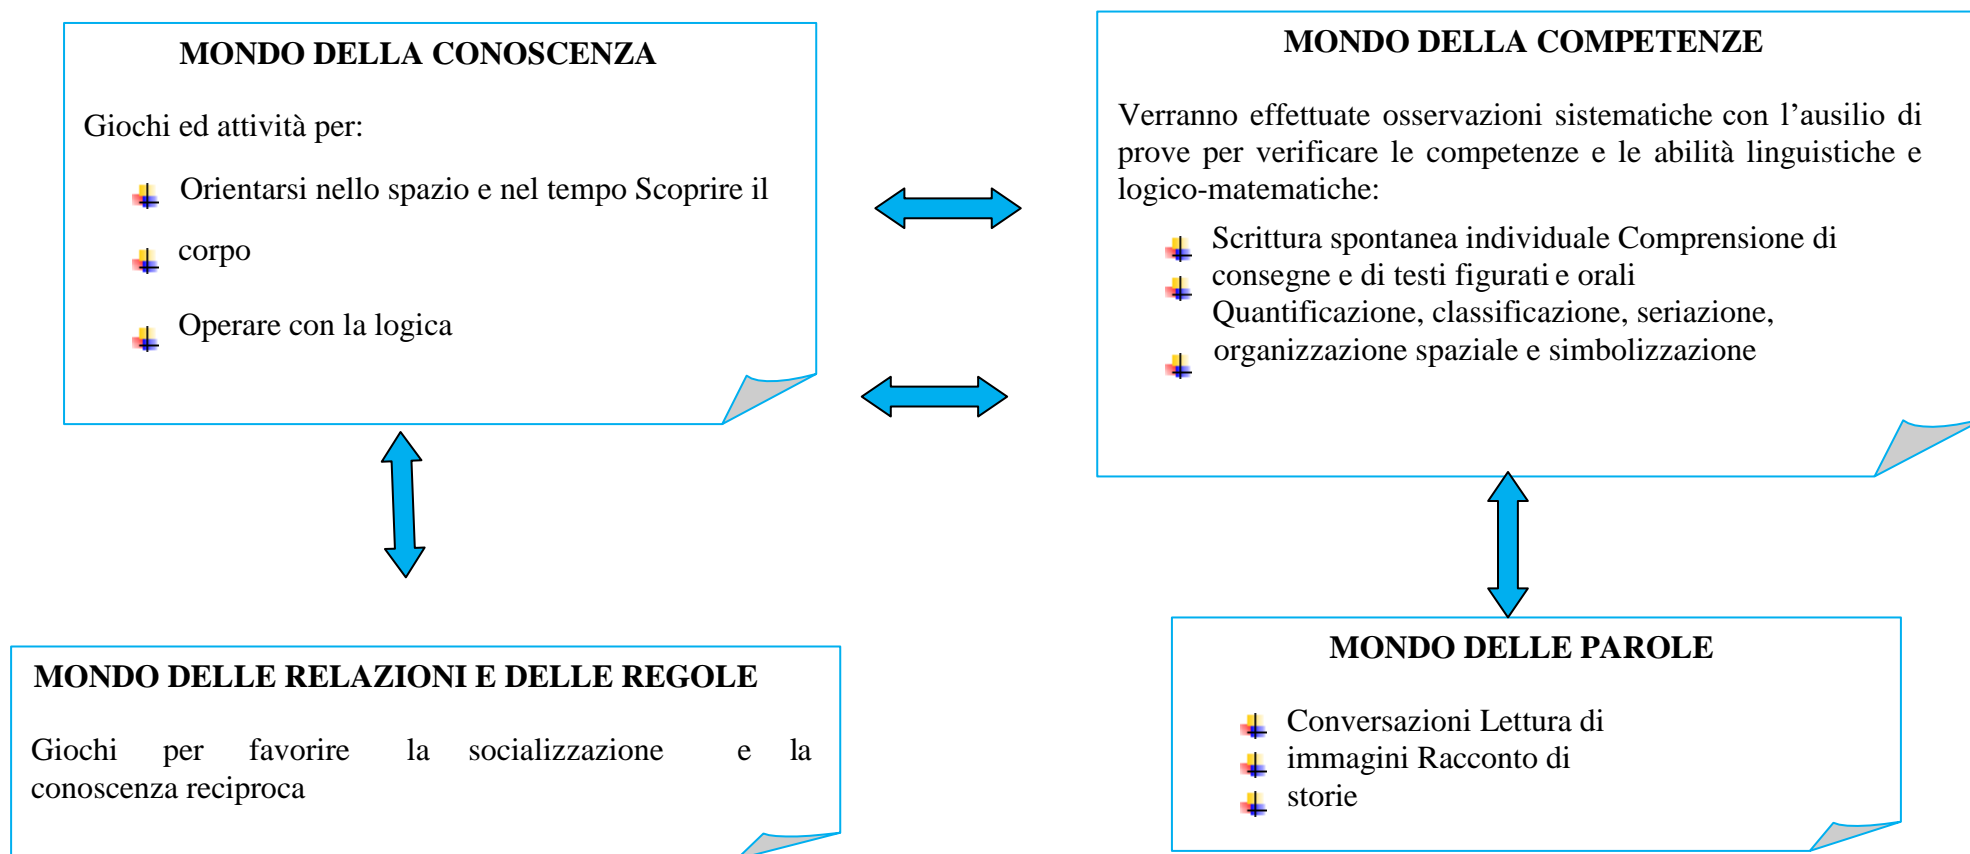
MONDO DELLA CONOSCENZA

Giochi ed attività per:

Orientarsi nello spazio e nel tempo Scoprire il

corpo

Operare con la logica

MONDO DELLA COMPETENZE

Verranno effettuate osservazioni sistematiche con l'ausilio di prove per verificare le competenze e le abilità linguistiche e logico-matematiche:

Scrittura spontanea individuale Comprensione di consegne e di testi figurati e orali Quantificazione, classificazione, seriazione, organizzazione spaziale e simbolizzazione

MONDO DELLE RELAZIONI E DELLE REGOLE

Giochi per favorire la socializzazione e la conoscenza reciproca

MONDO DELLE PAROLE

Conversazioni Lettura di immagini Racconto di storie